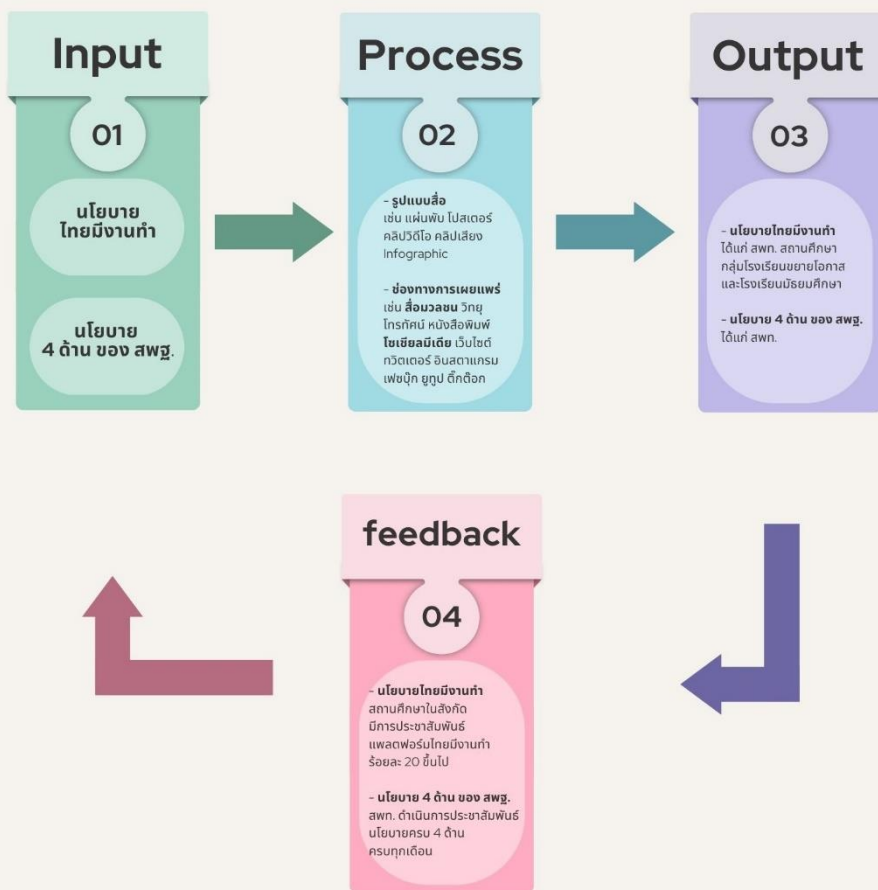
Input

01

นโยบาย ไทยมีงานทำ

นโยบาย 4 ด้าน ของ สพฐ.

Process

02

- รูปแบบสื่อ
เช่น แผ่นพับ โปสเตอร์ คลิปวิดีโอ คลิปเสียง Infographic

- ช่องทางการเผยแพร่
เช่น สื่อมวลชน วิทยุ โทรทัศน์ หนังสือพิมพ์ โซเชียลมีเดีย เว็บไซต์ ทวิตเตอร์ อินสตาแกรม เฟซบุ๊ก ยูทูป ติ๊กต๊อก

Output

03

- นโยบายไทยมีงานทำ
ได้แก่ สพท. สถานศึกษา กลุ่มโรงเรียนขยายโอกาส และโรงเรียนมัธยมศึกษา

- นโยบาย 4 ด้าน ของ สพฐ.
ได้แก่ สพท.

feedback

04

- นโยบายไทยมีงานทำ
สถานศึกษาในสังกัด มีการประชาสัมพันธ์ แพลตฟอร์มไทยมีงานทำ ร้อยละ 20 ขึ้นไป

- นโยบาย 4 ด้าน ของ สพฐ.
สพท. ดำเนินการประชาสัมพันธ์ นโยบายครบ 4 ด้าน ครบทุกเดือน